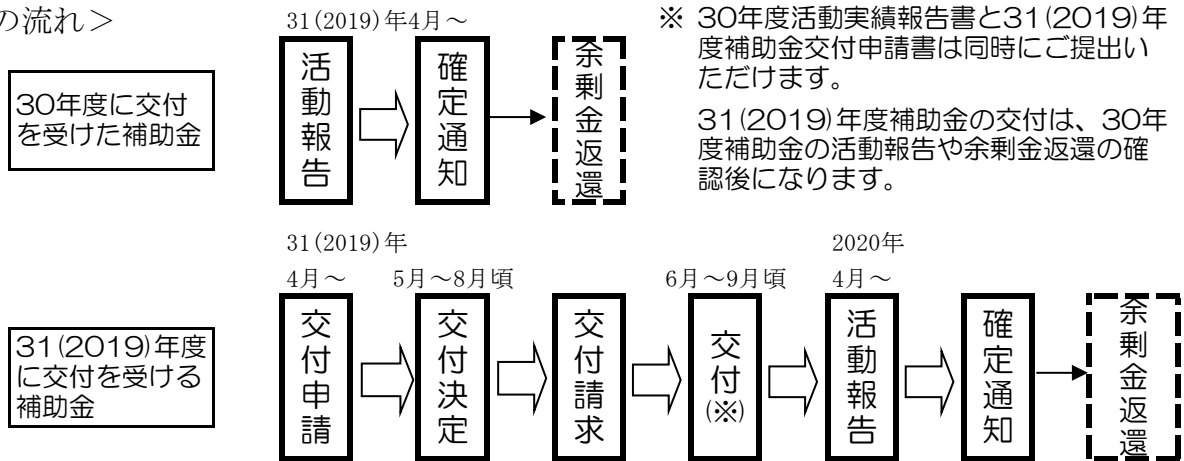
の流れ＞

30年度に交付を受けた補助金

31(2019)年4月～

活動報告

確定通知

余剰金返還

※ 30年度活動実績報告書と31(2019)年度補助金交付申請書は同時にご提出いただけます。

31(2019)年度補助金の交付は、30年度補助金の活動報告や余剰金返還の確認後になります。

31(2019)年度に交付を受ける補助金

31(2019)年

4月～

交付申請

5月～8月頃

交付決定

交付請求

6月～9月頃

交付(※)

2020年

4月～

活動報告

確定通知

余剰金返還